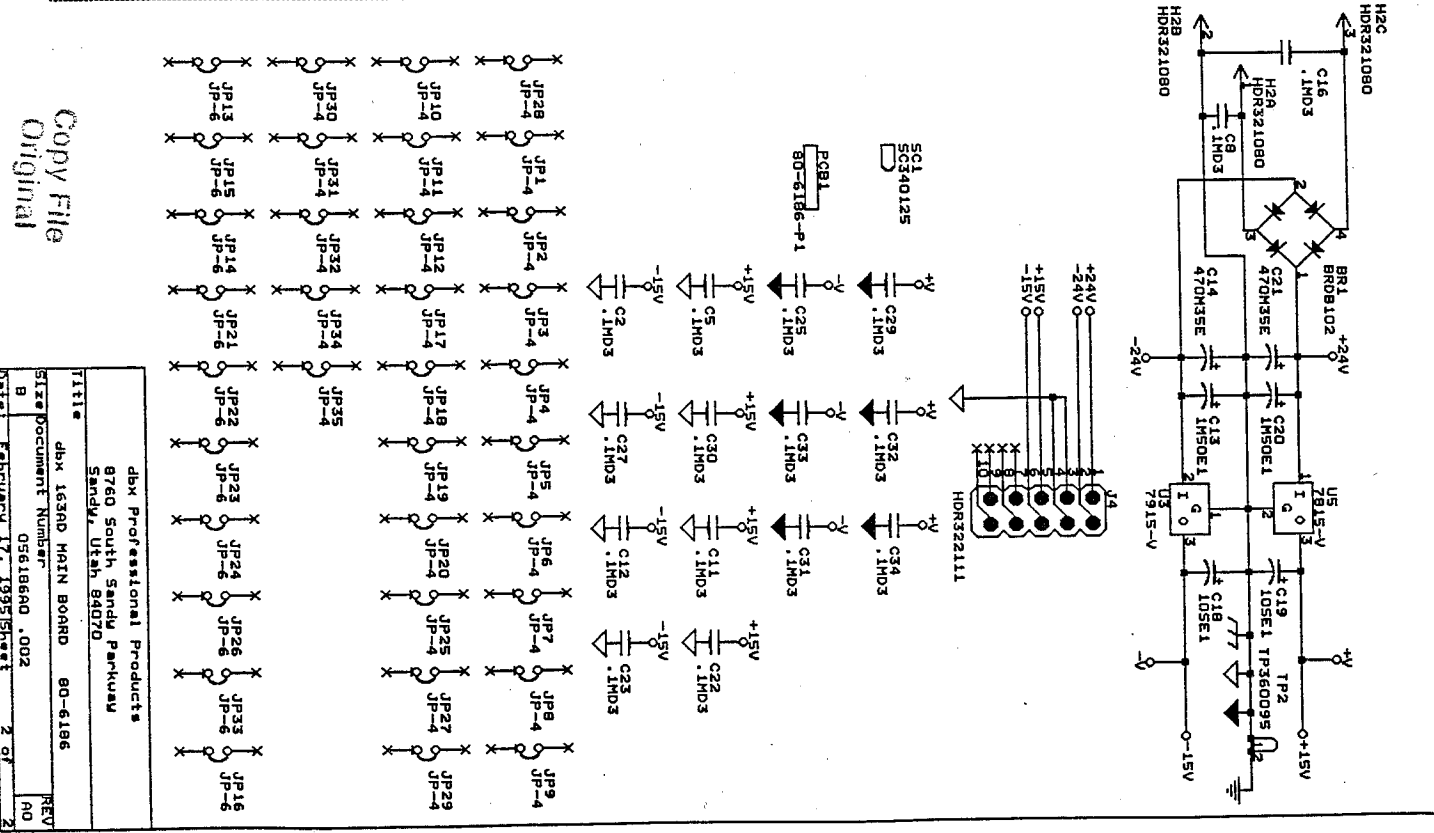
H2C
HDR321080
H2B
HDR321080
C16
.1MD3
H2A
HDR321080
C8
.1MD3
BR1
BRDB102
C21
470M35E
C14
470M35E
+24V
-24V
C20
1M50E1
C13
1M50E1
U5
7815-V
U3
7915-V
I G O
C19
10SE1
C18
10SE1
TP2
TP36009S
+V
-V
+15V
-15V
+24V
-24V
+15V
-15V
J4
HDR322111
SC1
SC340125
PCB1
80-6186-P1
+V
C29
.1MD3
-V
C25
.1MD3
+15V
C5
.1MD3
-15V
C2
.1MD3
+V
C32
.1MD3
-V
C33
.1MD3
+15V
C30
.1MD3
-15V
C27
.1MD3
+V
C34
.1MD3
-V
C31
.1MD3
+15V
C11
.1MD3
-15V
C12
.1MD3
+15V
C22
.1MD3
-15V
C23
.1MD3
JP28
JP-4
JP1
JP-4
JP2
JP-4
JP3
JP-4
JP4
JP-4
JP5
JP-4
JP6
JP-4
JP7
JP-4
JP8
JP-4
JP9
JP-4
JP10
JP-4
JP11
JP-4
JP12
JP-4
JP17
JP-4
JP18
JP-4
JP19
JP-4
JP20
JP-4
JP25
JP-4
JP27
JP-4
JP29
JP-4
JP30
JP-4
JP31
JP-4
JP32
JP-4
JP34
JP-4
JP35
JP-4
JP13
JP-6
JP15
JP-6
JP14
JP-6
JP21
JP-6
JP22
JP-6
JP23
JP-6
JP24
JP-6
JP26
JP-6
JP33
JP-6
JP16
JP-6
Copy File
Original

| Title | | |
|---|---|---|
| dbx Professional Products 8760 South Sandy Parkway Sandy, Utah 84070 | | |
| dbx 163AD MAIN BOARD 80-6186 | | |
| Size B | Document Number 05618GA0 .002 | REV A0 |
| Date: February 17, 1995 | Sheet 2 of 2 | |